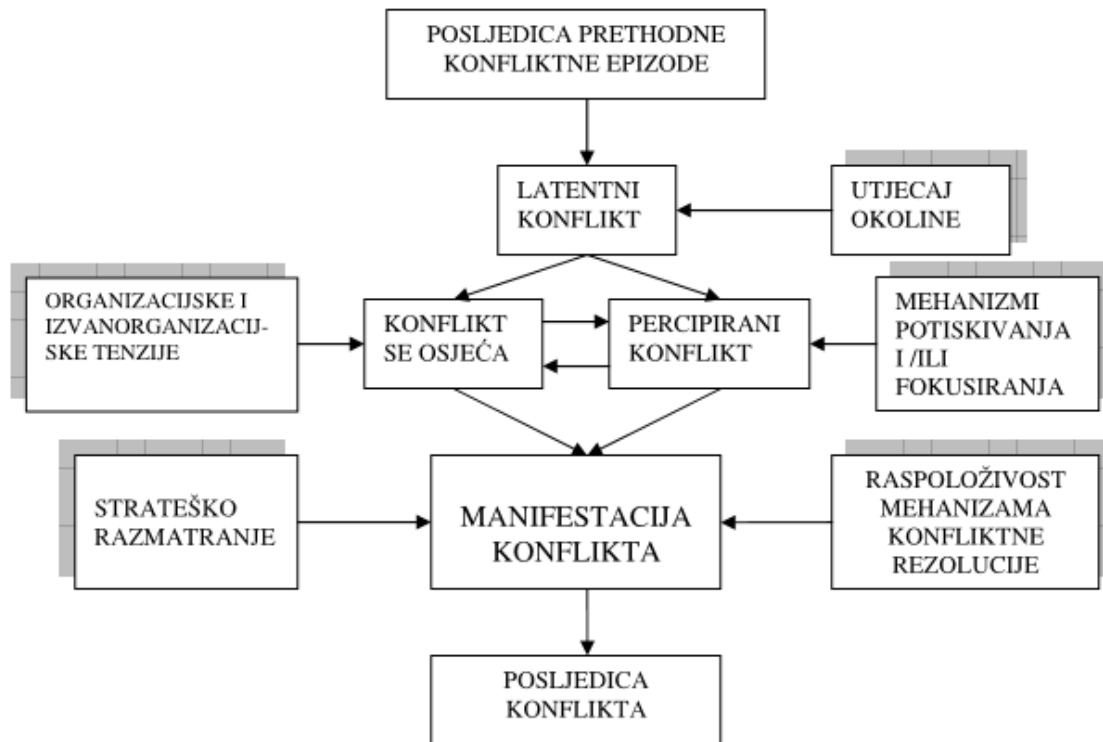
POSLJEDICA PRETHODNE KONFLIKTNE EPIZODE

LATENTNI KONFLIKT

UTJECAJ OKOLINE

ORGANIZACIJSKE I IZVANORGANIZACIJSKE TENZIJE

KONFLIKT SE OSJEĆA

PERCIPIRANI KONFLIKT

MEHANIZMI POTISKIVANJA I /ILI FOKUSIRANJA

STRATEŠKO RAZMATRANJE

MANIFESTACIJA KONFLIKTA

RASPOLOŽIVOST MEHANIZAMA KONFLIKTNE REZOLUCIJE

POSLJEDICA KONFLIKTA